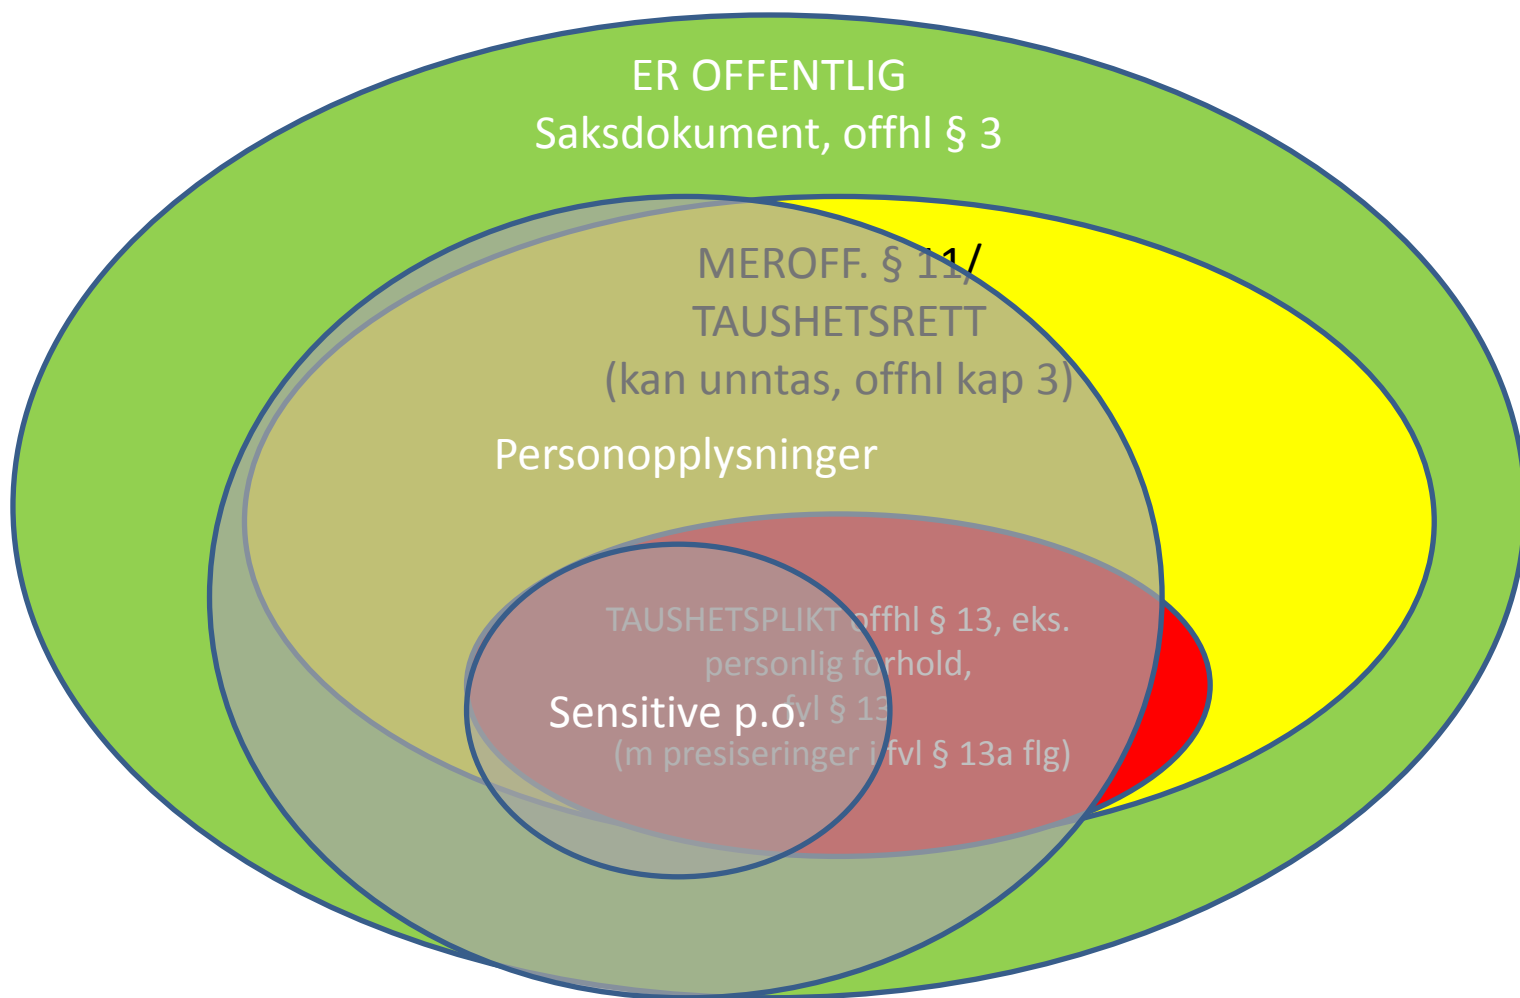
ER OFFENTLIG
Saksdokument, offhl § 3

MEROFF. § 11/
TAUSHETSRETT
(kan unntas, offhl kap 3)

Personopplysninger

TAUSHETSPLIKT offhl § 13, eks.
personlig forhold,
fvl § 13
(m presiseringer i fvl § 13a flg)

Sensitive p.o.